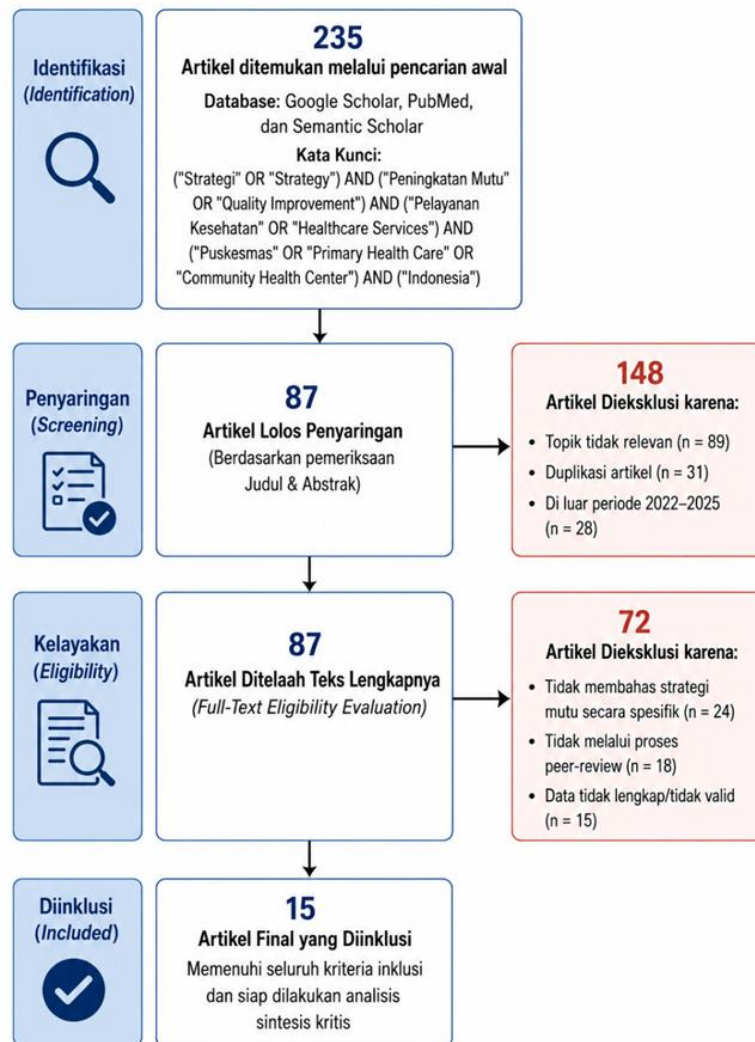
Identifikasi
(*Identification*)

235
Artikel ditemukan melalui pencarian awal

Database: Google Scholar, PubMed, dan Semantic Scholar

Kata Kunci:
("Strategi" OR "Strategy") AND ("Peningkatan Mutu" OR "Quality Improvement") AND ("Pelayanan Kesehatan" OR "Healthcare Services") AND ("Puskesmas" OR "Primary Health Care" OR "Community Health Center") AND ("Indonesia")

Penyaringan
(*Screening*)

87
Artikel Lolos Penyaringan
(Berdasarkan pemeriksaan Judul & Abstrak)

148
Artikel Dieksklusi karena:
• Topik tidak relevan (n = 89)
• Duplikasi artikel (n = 31)
• Di luar periode 2022–2025 (n = 28)

Kelayakan
(*Eligibility*)

87
Artikel Ditelaah Teks Lengkapnya
(*Full-Text Eligibility Evaluation*)

72
Artikel Dieksklusi karena:
• Tidak membahas strategi mutu secara spesifik (n = 24)
• Tidak melalui proses peer-review (n = 18)
• Data tidak lengkap/tidak valid (n = 15)

Diinklusi
(*Included*)

15
Artikel Final yang Diinklusi
Memenuhi seluruh kriteria inklusi dan siap dilakukan analisis sintesis kritis